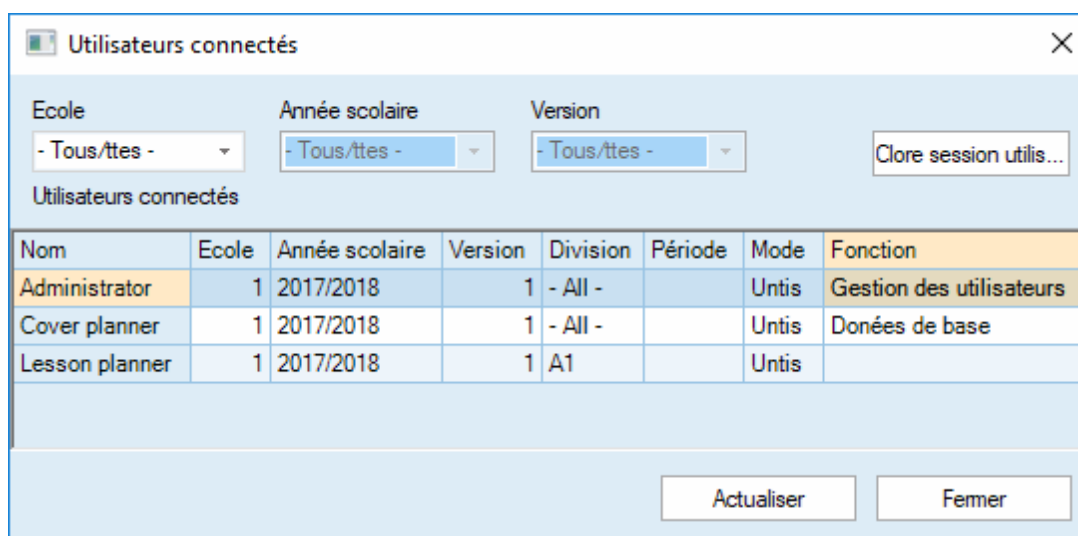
Utilisateurs connectés

Ecole
- Tous/ttes -

Année scolaire
- Tous/ttes -

Version
- Tous/ttes -

Clore session utilis...

Utilisateurs connectés

| Nom | Ecole | Année scolaire | Version | Division | Période | Mode | Fonction |
|---|---|---|---|---|---|---|---|
| Administrator | 1 | 2017/2018 | 1 | - All - | | Untis | Gestion des utilisateurs |
| Cover planner | 1 | 2017/2018 | 1 | - All - | | Untis | Donées de base |
| Lesson planner | 1 | 2017/2018 | 1 | A1 | | Untis | |

Actualiser

Fermer